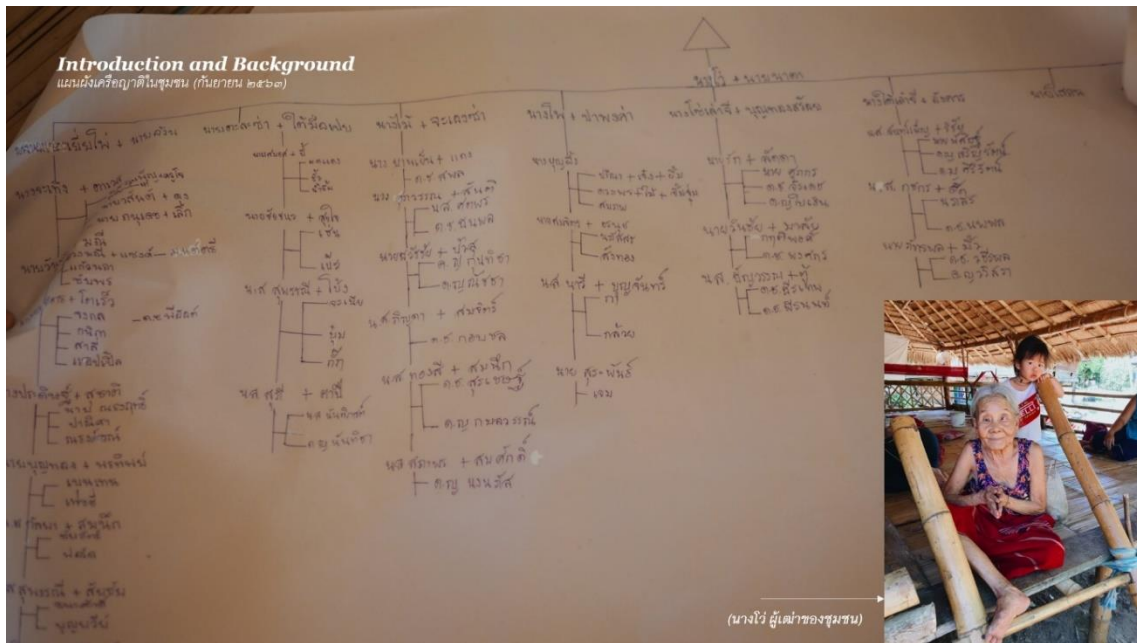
Introduction and Background
แผนผังเครือญาติในชุมชน (กันยายน ๒๕๖๓)

นางโว่ + นายนาคา

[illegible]

นายสะเลซ่า + ใต้มีผพบ

นายมี + จะเลงซ่า

นางโพ + ข้าพงค่า

นางโข่เล่งจี + บุญมงคลรัตน์

นางมีเลี้ยงจี + อังกาน

นางโสภน

นาย ขามเงิน + แกง

ด.ช. สมค

นาง ศรีวรรณ + สันติ

นางสาว สุคนธ์

ด.ช. ธนพล

นายจรัญ + น้ำฝน

ด.ญ. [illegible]

นางสาว สุมาลี + ใจ้ง

นาง สุรี + สมชาย

นางสาวสุภาพร + สมชัย

ด.ช. กอนพล

นางสาว ทองสี + สมนึก

ด.ช. สุรเชษฐ์

ด.ญ. กมลวรรณ์

นางสาว สุดาพร + สมศักดิ์

ด.ญ. แนนซี่

นางสาว นงค์ + บุญจันทร์

กา

กล้วย

นาย สุระพันธ์

เจม

นายก + พัชรา

ด.ช. จีระพงษ์

ด.ญ. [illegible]

นายวันชัย + มาลัย

นางสาว อัญชลี + ชัย

ด.ช. สุรเชษฐ์

ด.ช. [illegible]

นางสาว กชกร + ชัย

นาย สุวิทย์

นางสาว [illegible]

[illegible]

(นางโว่ ผู้เฒ่าของชุมชน)